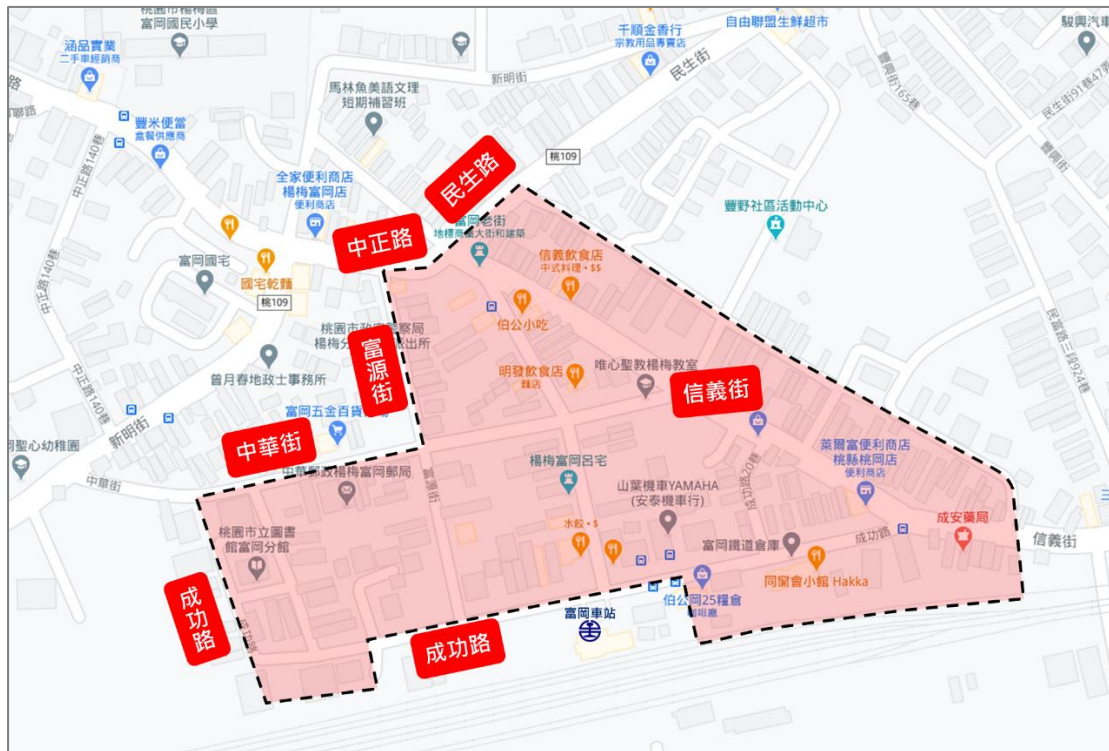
桃園市楊梅區
富岡國民小學
涵品實業
二手車經銷商
千順金香行
宗教用品專賣店
自由聯盟生鮮超市
駿興汽車
新明街
民生街
豐美街165巷
民生路91巷47弄
馬林魚美語文理短期補習班
豐米便當
盒餐供應商
中正路140巷
桃109
豐興街
民生路
全家便利商店
楊梅富岡店
便利商店
中正路
富岡老街
地標性大街和建築
豐野社區活動中心
富岡國宅
國宅乾麵
信義飲食店
中式料理・$$
桃109
中正路140巷
桃園市政府警察局
楊梅分局富岡派出所
伯公小吃
民豐路三段92巷
富源街
明發飲食店
麵店
唯心聖教楊梅教室
曾月春地政士事務所
信義街
富岡五金百貨
新明街
中華街
萊爾富便利商店
桃縣桃岡店
便利商店
聖心幼稚園
中華郵政楊梅富岡郵局
楊梅富岡邑宅
中華街
富源街
成功路20巷
山葉機車YAMAHA
(安泰機車行)
桃園市立圖書館富岡分館
水餃・$
成安藥局
富岡鐵道倉庫
成功路
信義街
成功路
同園會小館 Hakka
伯公岡25糧倉
富岡車站
成功路